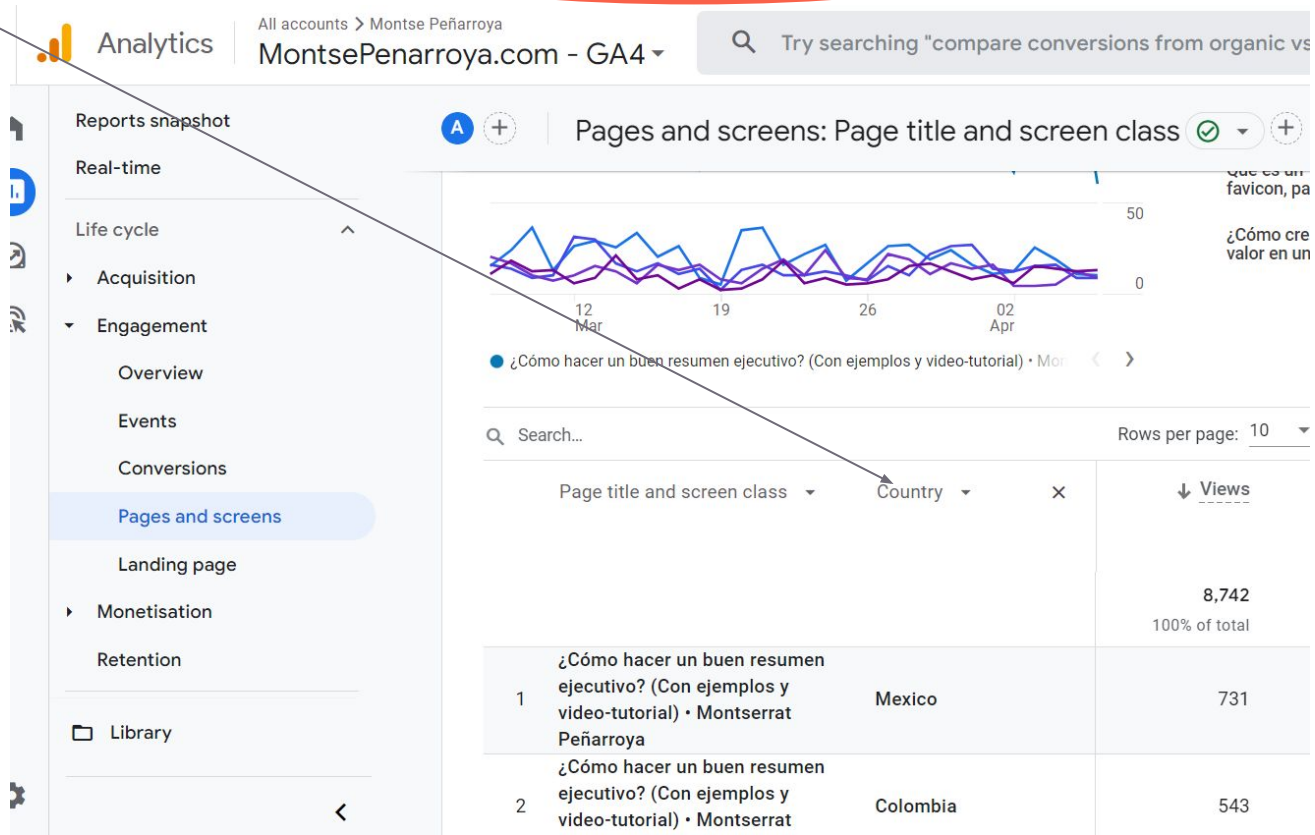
Analytics

All accounts > Montse Peñarroya

MontsePenarroya.com - GA4

Try searching "compare conversions from organic vs

Reports snapshot

Real-time

Life cycle

Acquisition

Engagement

Overview

Events

Conversions

Pages and screens

Landing page

Monetisation

Retention

Library

A

Pages and screens: Page title and screen class

Qué es un favicon, pa

¿Cómo cre valor en un

50

0

12 Mar

19

26

02 Apr

¿Cómo hacer un buen resumen ejecutivo? (Con ejemplos y video-tutorial) • Mor

Search...

Rows per page: 10

| | Page title and screen class | Country | Views |
|---|---|---|---|
| | | | 8,742 100% of total |
| 1 | ¿Cómo hacer un buen resumen ejecutivo? (Con ejemplos y video-tutorial) • Montserrat Peñarroya | Mexico | 731 |
| 2 | ¿Cómo hacer un buen resumen ejecutivo? (Con ejemplos y video-tutorial) • Montserrat | Colombia | 543 |